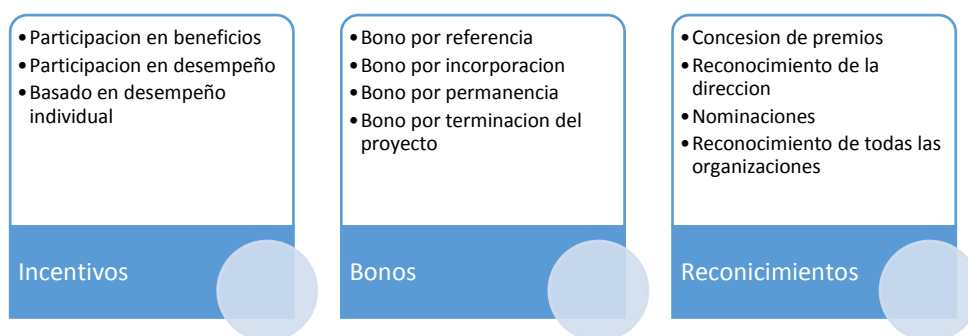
• Participacion en beneficios
• Participacion en desempeño
• Basado en desempeño individual

Incentivos

• Bono por referencia
• Bono por incorporacion
• Bono por permanencia
• Bono por terminacion del proyecto

Bonos

• Concesion de premios
• Reconocimiento de la direccion
• Nominaciones
• Reconocimiento de todas las organizaciones

Reconicimientos